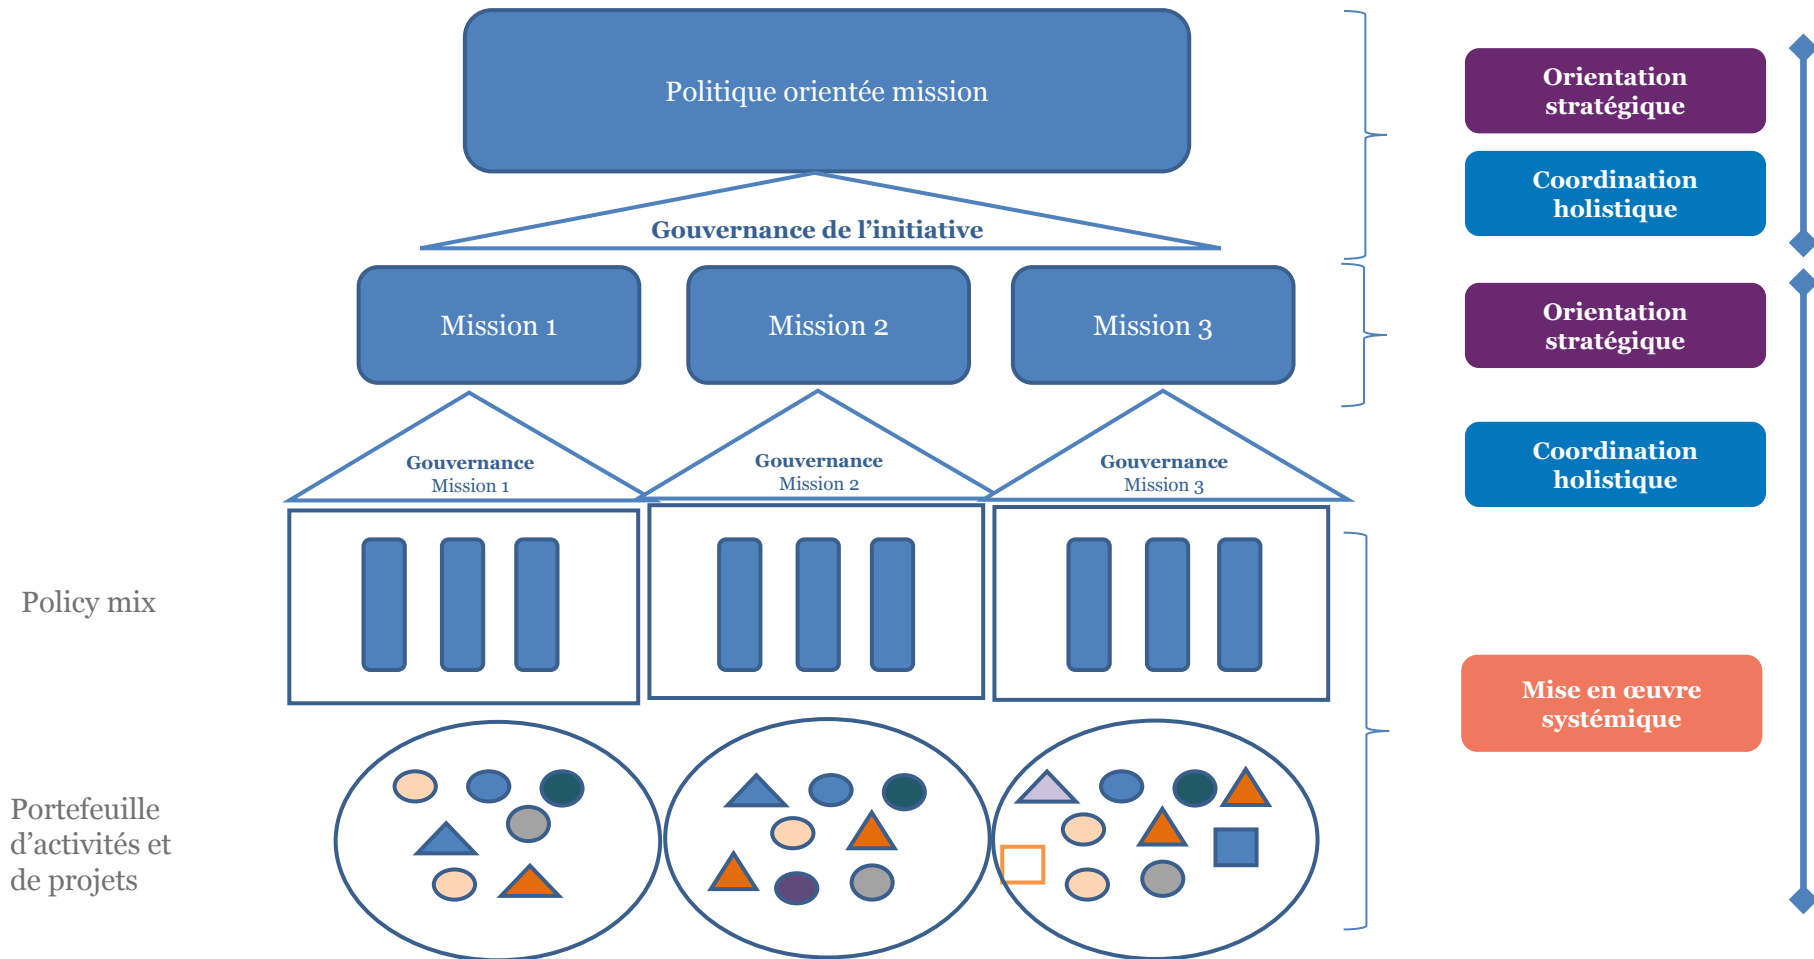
Politique orientée mission

Gouvernance de l'initiative

Mission 1

Mission 2

Mission 3

Gouvernance
Mission 1

Gouvernance
Mission 2

Gouvernance
Mission 3

Policy mix

Portefeuille d'activités et de projets

Orientation stratégique

Coordination holistique

Orientation stratégique

Coordination holistique

Mise en œuvre systémique